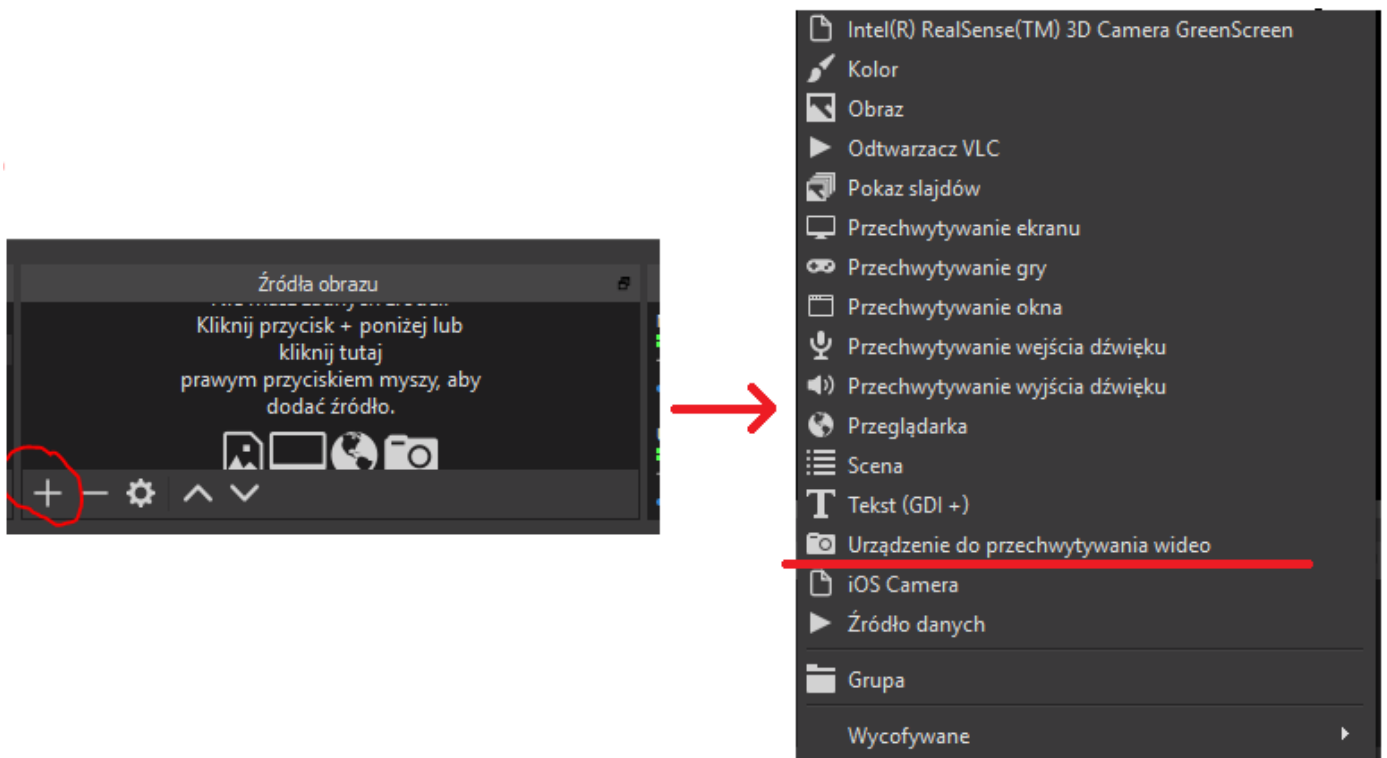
Źródła obrazu

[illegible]
Kliknij przycisk + poniżej lub kliknij tutaj prawym przyciskiem myszy, aby dodać źródło.

Intel(R) RealSense(TM) 3D Camera GreenScreen
Kolor
Obraz
Odtwarzacz VLC
Pokaz slajdów
Przechwytywanie ekranu
Przechwytywanie gry
Przechwytywanie okna
Przechwytywanie wejścia dźwięku
Przechwytywanie wyjścia dźwięku
Przeglądarka
Scena
Tekst (GDI +)
Urządzenie do przechwytywania wideo
iOS Camera
Źródło danych
Grupa
Wycofywane